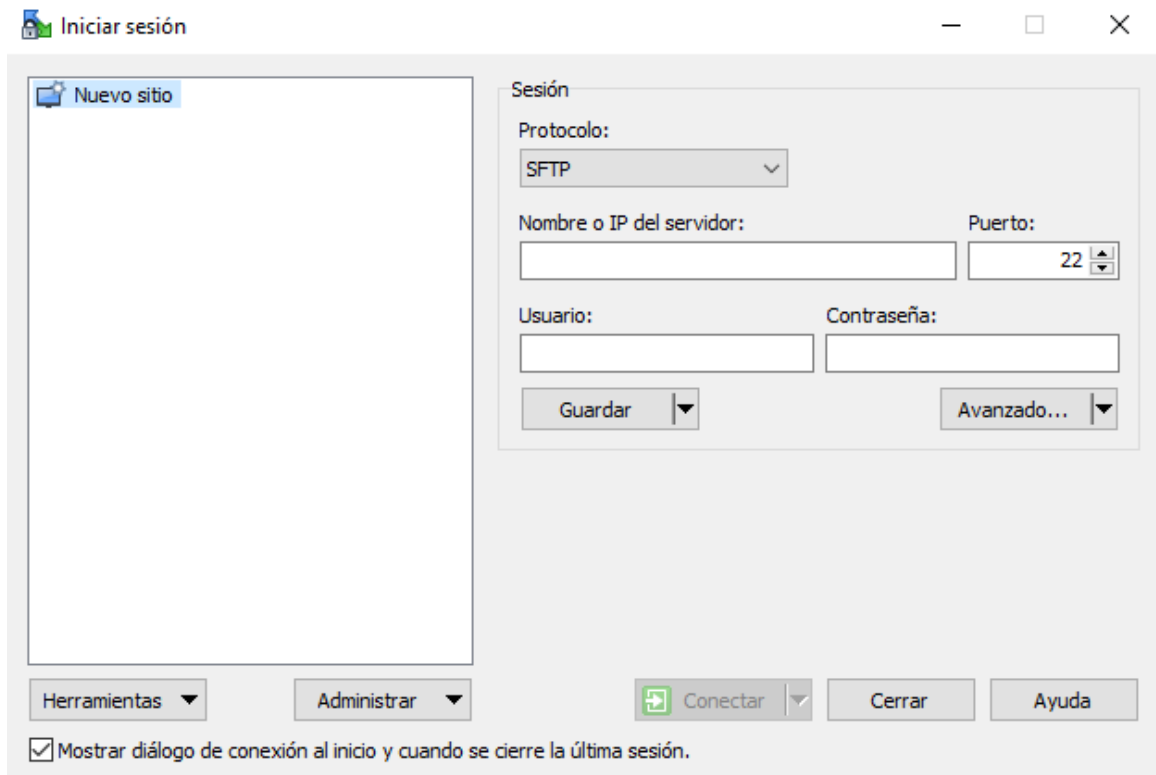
Iniciar sesión

Nuevo sitio

Sesión

Protocolo:

SFTP

Nombre o IP del servidor:

Puerto:

22

Usuario:

Contraseña:

Guardar

Avanzado...

Herramientas

Administrar

Conectar

Cerrar

Ayuda

Mostrar diálogo de conexión al inicio y cuando se cierre la última sesión.